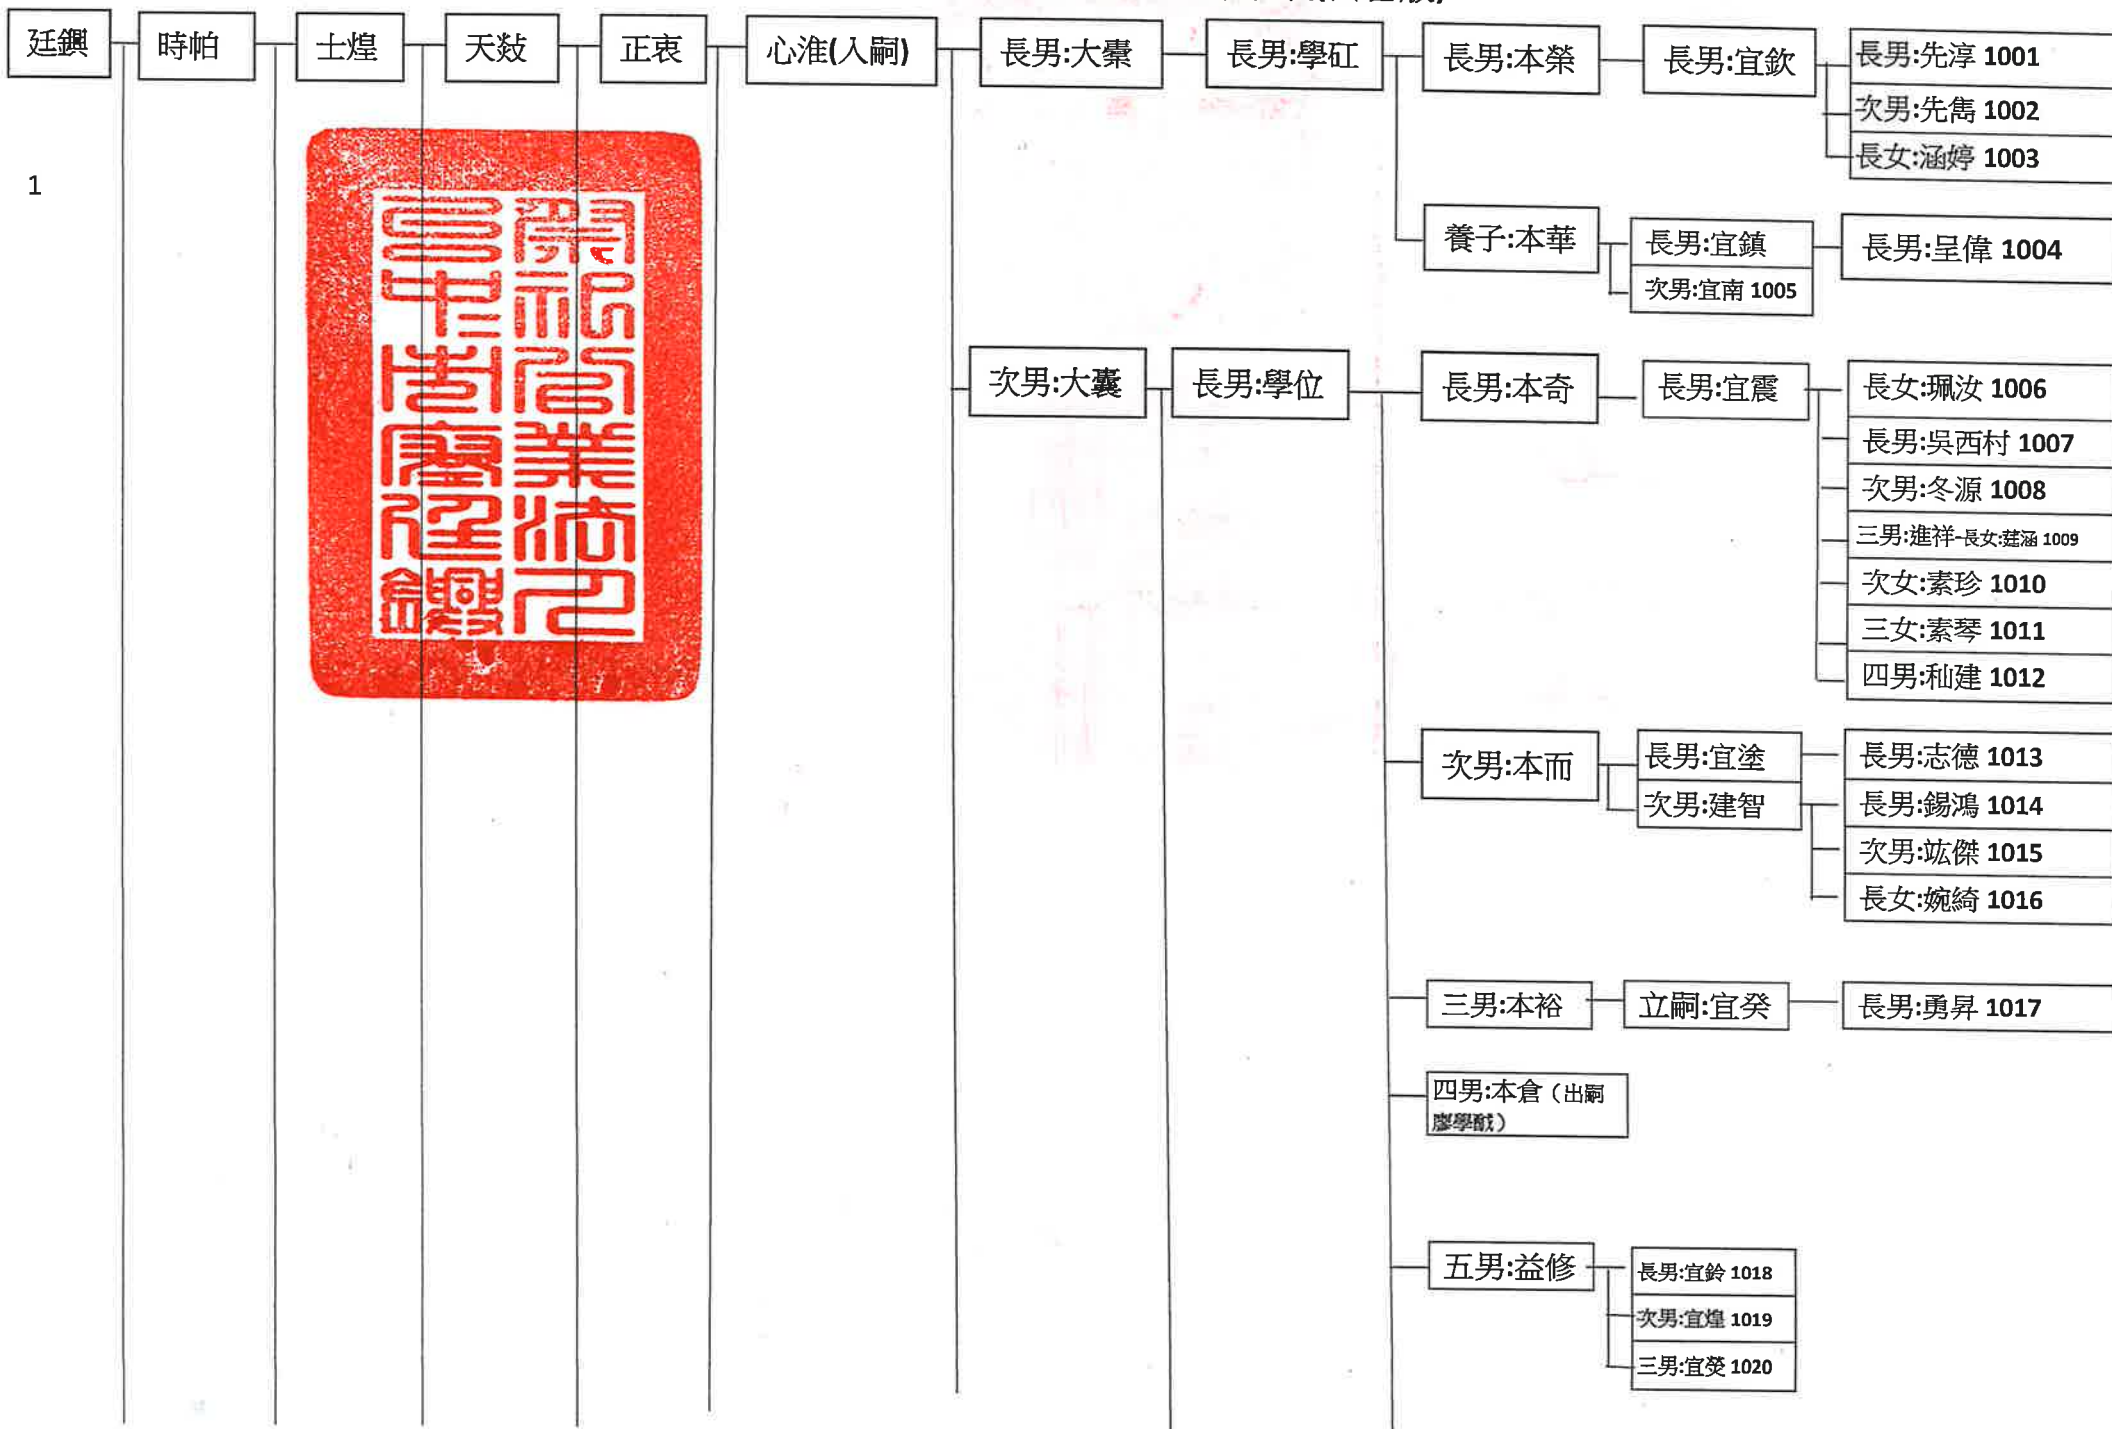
廷鑶
時帕
士煌
天敍
正衷
心淮(入嗣)
長男:大櫜
長男:學矼
長男:本榮
長男:宜欽
長男:先淳 1001
次男:先雋 1002
長女:涵婷 1003

1

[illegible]

養子:本華
長男:宜鎮
次男:宜南 1005
長男:呈偉 1004

次男:大囊
長男:學位
長男:本奇
長男:宜震
長女:珮汝 1006
長男:吳西村 1007
次男:冬源 1008
三男:進祥-長女:莛涵 1009
次女:素珍 1010
三女:素琴 1011
四男:和建 1012

次男:本而
長男:宜塗
次男:建智
長男:志德 1013
長男:錫鴻 1014
次男:竑傑 1015
長女:婉綺 1016

三男:本裕
立嗣:宜癸
長男:勇昇 1017

四男:本倉（出嗣廖學猷）

五男:益修
長男:宜鈴 1018
次男:宜煌 1019
三男:宜癸 1020